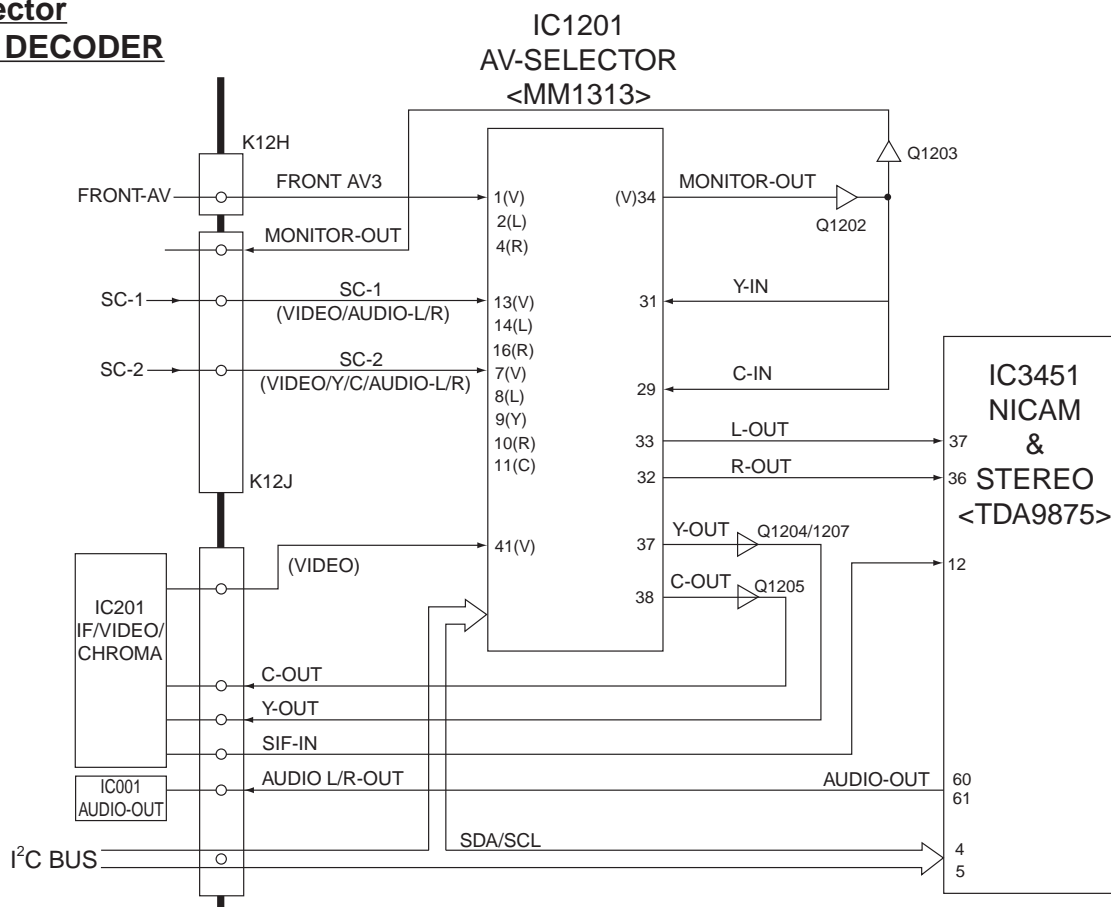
ector
DECODER

IC1201
AV-SELECTOR
<MM1313>

K12H
Q1203
FRONT-AV
FRONT AV3
1(V)
2(L)
4(R)
(V)34
MONITOR-OUT
Q1202
MONITOR-OUT
SC-1
SC-1
(VIDEO/AUDIO-L/R)
13(V)
14(L)
16(R)
31
Y-IN
SC-2
SC-2
(VIDEO/Y/C/AUDIO-L/R)
7(V)
8(L)
9(Y)
10(R)
11(C)
29
C-IN
33
L-OUT
32
R-OUT
K12J
IC3451
NICAM
&
STEREO
<TDA9875>
37
36
41(V)
(VIDEO)
37
Y-OUT
Q1204/1207
12
38
C-OUT
Q1205
IC201
IF/VIDEO/
CHROMA
C-OUT
Y-OUT
SIF-IN
IC001
AUDIO-OUT
AUDIO L/R-OUT
AUDIO-OUT
60
61
$I^2C$ BUS
SDA/SCL
4
5